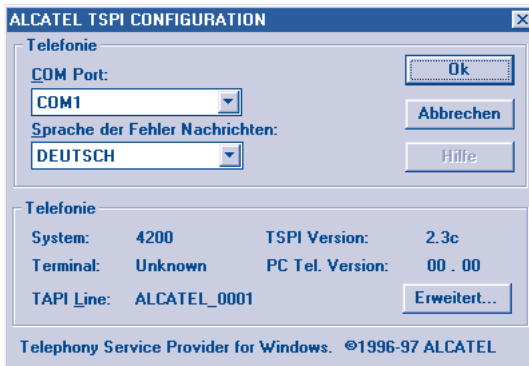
ALCATEL TSPI CONFIGURATION

Telefonie

COM Port:

COM1

Sprache der Fehler Nachrichten:

DEUTSCH

Ok

Abbrechen

Hilfe

Telefonie

| System: | 4200 | TSPI Version: | 2.3c |
|---|---|---|---|
| Terminal: | Unknown | PC Tel. Version: | 00 . 00 |

TAPI Line: ALCATEL_0001

Erweitert...

Telephony Service Provider for Windows. ©1996-97 ALCATEL